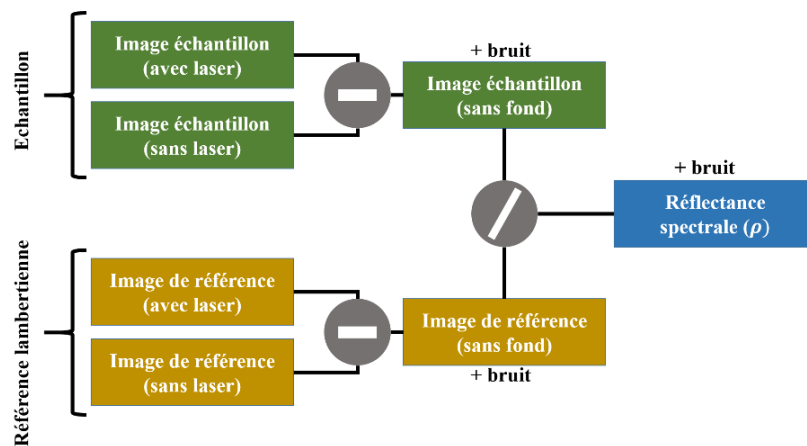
Echantillon

Image échantillon (avec laser)

Image échantillon (sans laser)

+ bruit

Image échantillon (sans fond)

+ bruit

Réflectance spectrale ($\rho$)

Référence lambertienne

Image de référence (avec laser)

Image de référence (sans laser)

Image de référence (sans fond)

+ bruit